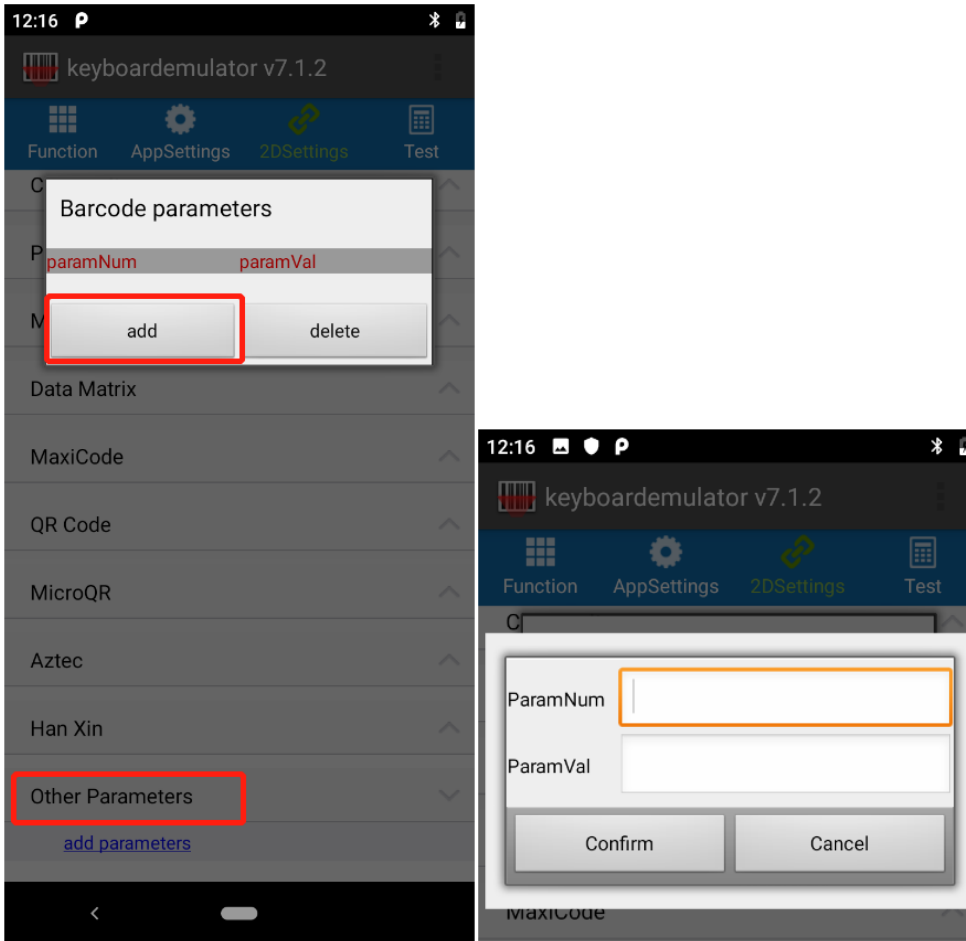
12:16

keyboardemulator v7.1.2

Function AppSettings 2DSettings Test

C

Barcode parameters

paramNum paramVal

add delete

P

M

Data Matrix

MaxiCode

QR Code

MicroQR

Aztec

Han Xin

Other Parameters

add parameters

12:16

keyboardemulator v7.1.2

Function AppSettings 2DSettings Test

C

ParamNum

ParamVal

Confirm Cancel

MaxiCode